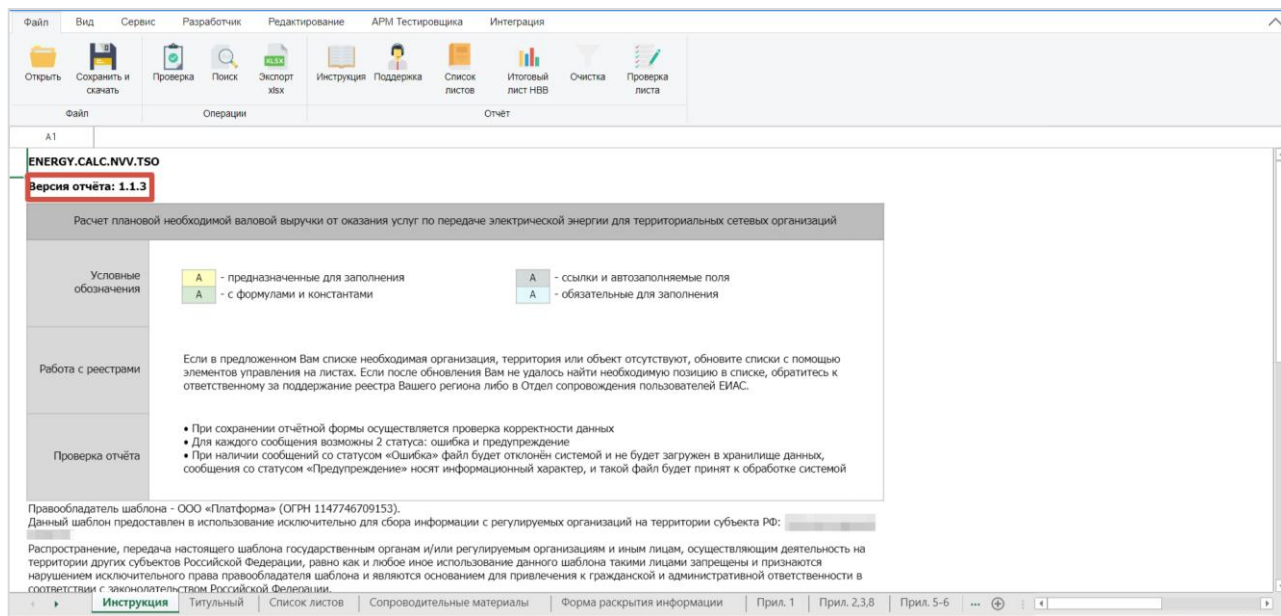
Файл Вид Сервис Разработчик Редактирование АРМ Тестировщика Интеграция

Открыть Сохранить и скачать
Файл

Проверка Поиск Экспорт xlsx
Операции

Инструкция Поддержка Список листов Итоговый лист НВВ Очистка Проверка листа
Отчёт

A1

ENERGY.CALC.NVV.TSO

Версия отчёта: 1.1.3

Расчет плановой необходимой валовой выручки от оказания услуг по передаче электрической энергии для территориальных сетевых организаций

| Условные обозначения | A - предназначенные для заполнения<br>A - с формулами и константами<br>A - ссылки и автозаполняемые поля<br>A - обязательные для заполнения |
|---|---|
| Работа с реестрами | Если в предложенном Вам списке необходимая организация, территория или объект отсутствуют, обновите списки с помощью элементов управления на листах. Если после обновления Вам не удалось найти необходимую позицию в списке, обратитесь к ответственному за поддержание реестра Вашего региона либо в Отдел сопровождения пользователей ЕИАС. |
| Проверка отчёта | • При сохранении отчётной формы осуществляется проверка корректности данных<br>• Для каждого сообщения возможны 2 статуса: ошибка и предупреждение<br>• При наличии сообщений со статусом «Ошибка» файл будет отклонён системой и не будет загружен в хранилище данных, сообщения со статусом «Предупреждение» носят информационный характер, и такой файл будет принят к обработке системой |

Правообладатель шаблона - ООО «Платформа» (ОГРН 1147746709153).
Данный шаблон предоставлен в использование исключительно для сбора информации с регулируемых организаций на территории субъекта РФ: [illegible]

Распространение, передача настоящего шаблона государственным органам и/или регулируемым организациям и иным лицам, осуществляющим деятельность на территории других субъектов Российской Федерации, равно как и любое иное использование данного шаблона такими лицами запрещены и признаются нарушением исключительного права правообладателя шаблона и являются основанием для привлечения к гражданской и административной ответственности в соответствии с законодательством Российской Федерации.

Инструкция | Титульный | Список листов | Сопроводительные материалы | Форма раскрытия информации | Прил. 1 | Прил. 2,3,8 | Прил. 5-6 | ...